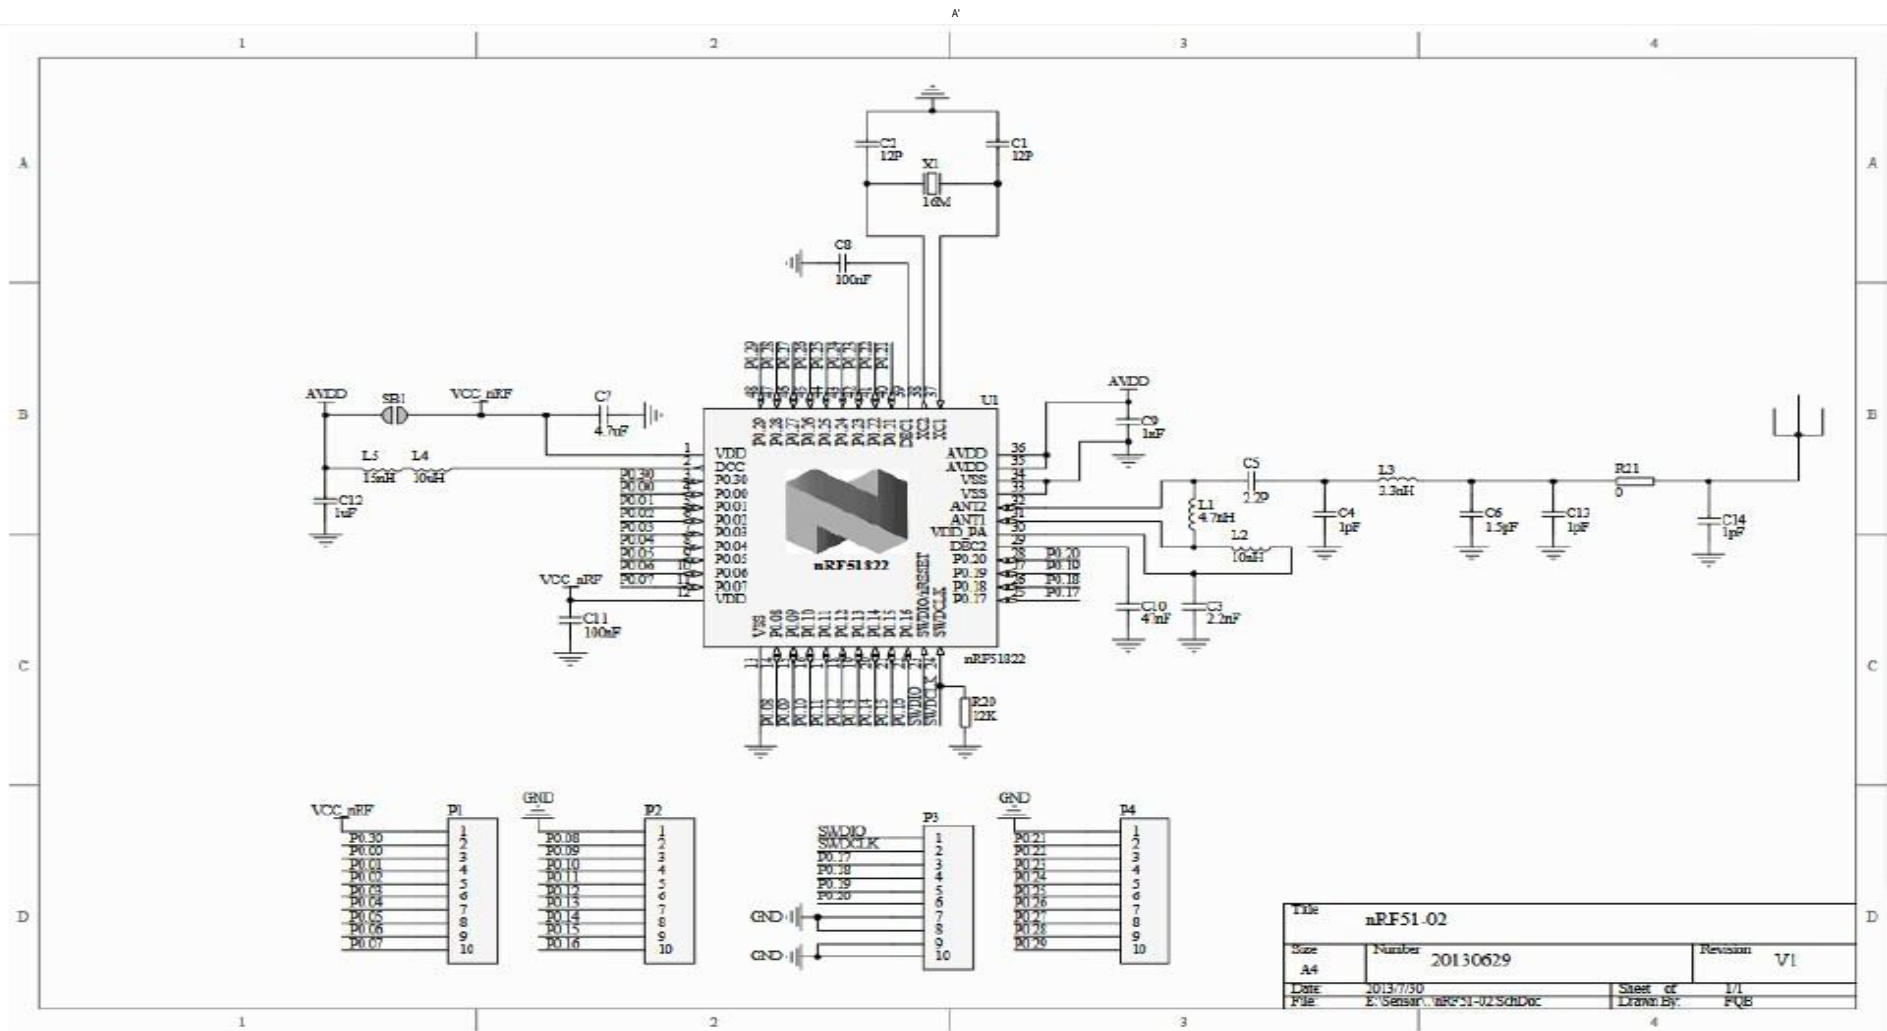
A'

1 2 3 4

A B C D

C2 12P
C1 12P
X1 16M
C8 100nF

AVDD SB1 VCC_nRF C7 4.7uF
L5 15nH L4 10nH
C12 1uF

U1
nRF51822

VDD
DCC
P0.30
P0.00
P0.01
P0.02
P0.03
P0.04
P0.05
P0.06
P0.07
VDD

AVDD
AVDD
VSS
VSS
ANT2
ANT1
VDD_PA
DEC2
P0.20
P0.19
P0.18
P0.17

P0.29 P0.28 P0.27 P0.26 P0.25 P0.24 P0.23 P0.22 P0.21 DEC1 XC2 XC1

VSS P0.08 P0.09 P0.10 P0.11 P0.12 P0.13 P0.14 P0.15 P0.16 SWDIO/nRESET SWDCLK

VCC_nRF C11 100nF

AVDD C9 1nF
C5 2.2P
L1 4.7nH
L2 10nH
L3 3.3nH
C4 1pF
C6 1.5pF
C13 1pF
R21 0
C14 1pF
C10 47nF
C3 2.2nF

R20 12K

P0.08 P0.09 P0.10 P0.11 P0.12 P0.13 P0.14 P0.15 P0.16 SWDIO SWDCLK

VCC_nRF P1
P0.30 P0.00 P0.01 P0.02 P0.03 P0.04 P0.05 P0.06 P0.07
1 2 3 4 5 6 7 8 9 10

GND P2
P0.08 P0.09 P0.10 P0.11 P0.12 P0.13 P0.14 P0.15 P0.16
1 2 3 4 5 6 7 8 9 10

P3
SWDIO SWDCLK P0.17 P0.18 P0.19 P0.20
GND GND
1 2 3 4 5 6 7 8 9 10

GND P4
P0.21 P0.22 P0.23 P0.24 P0.25 P0.26 P0.27 P0.28 P0.29
1 2 3 4 5 6 7 8 9 10

| Title | nRF51-02 | | |
|---|---|---|---|
| Size A4 | Number 20130629 | Revision | V1 |
| Date | 2013/7/30 | Sheet of | 1/1 |
| File | E:\Sensor\..\nRF51-02.SchDoc | Drawn By: | FQB |